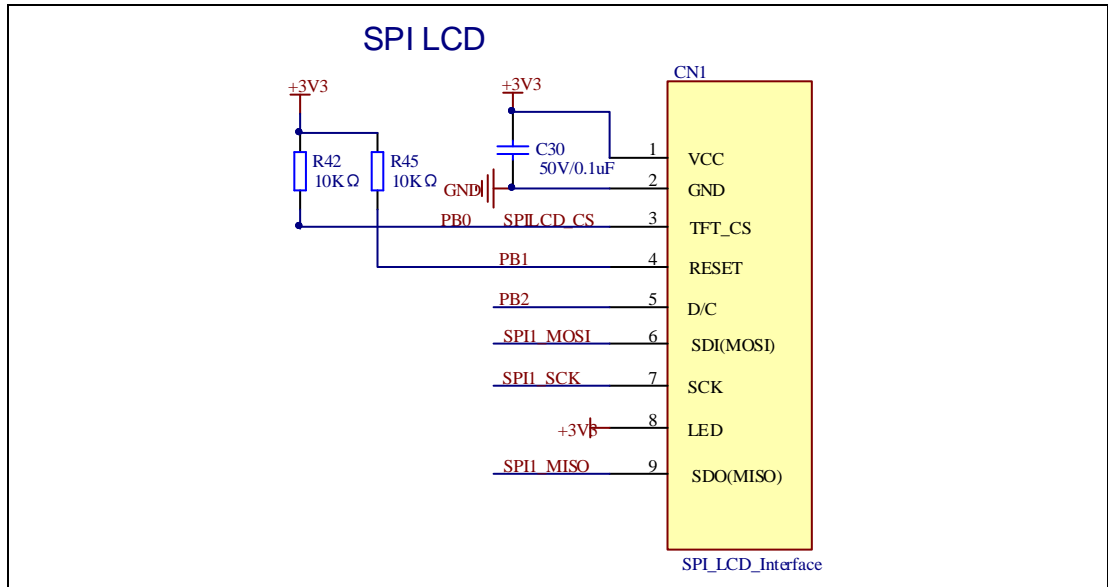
SPI LCD

+3V3

+3V3

CN1

R42
10KΩ

R45
10KΩ

C30
50V/0.1uF

GND

1 VCC

2 GND

PB0 SPILCD_CS 3 TFT_CS

PB1 4 RESET

PB2 5 D/C

SPI1_MOSI 6 SDI(MOSI)

SPI1_SCK 7 SCK

+3V3 8 LED

SPI1_MISO 9 SDO(MISO)

SPI_LCD_Interface